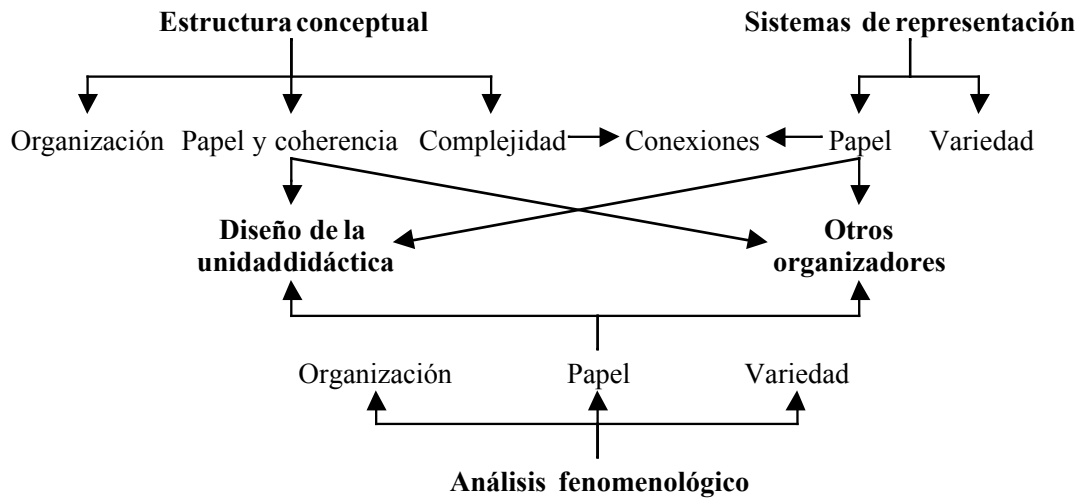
Estructura conceptual

Sistemas de representación

Organización Papel y coherencia Complejidad Conexiones Papel Variedad

Diseño de la unidaddidáctica

Otros organizadores

Organización Papel Variedad

Análisis fenomenológico